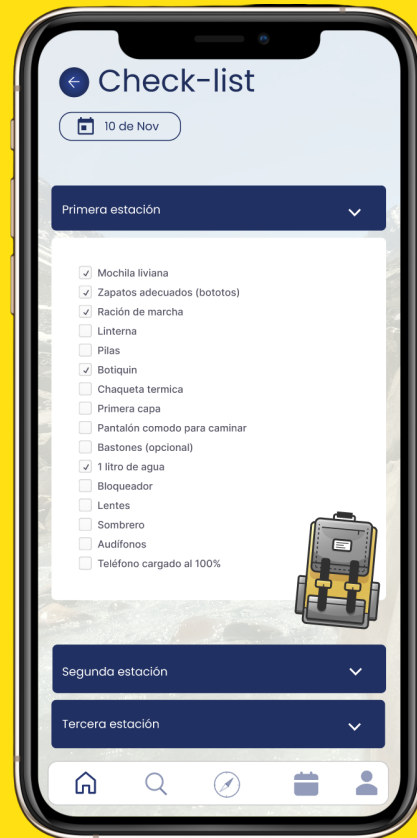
Check-list

10 de Nov

Primera estación

Mochila liviana
Zapatos adecuados (bototos)
Ración de marcha
Linterna
Pilas
Botiquin
Chaqueta termica
Primera capa
Pantalón comodo para caminar
Bastones (opcional)
1 litro de agua
Bloqueador
Lentes
Sombrero
Audífonos
Teléfono cargado al 100%

Segunda estación

Tercera estación